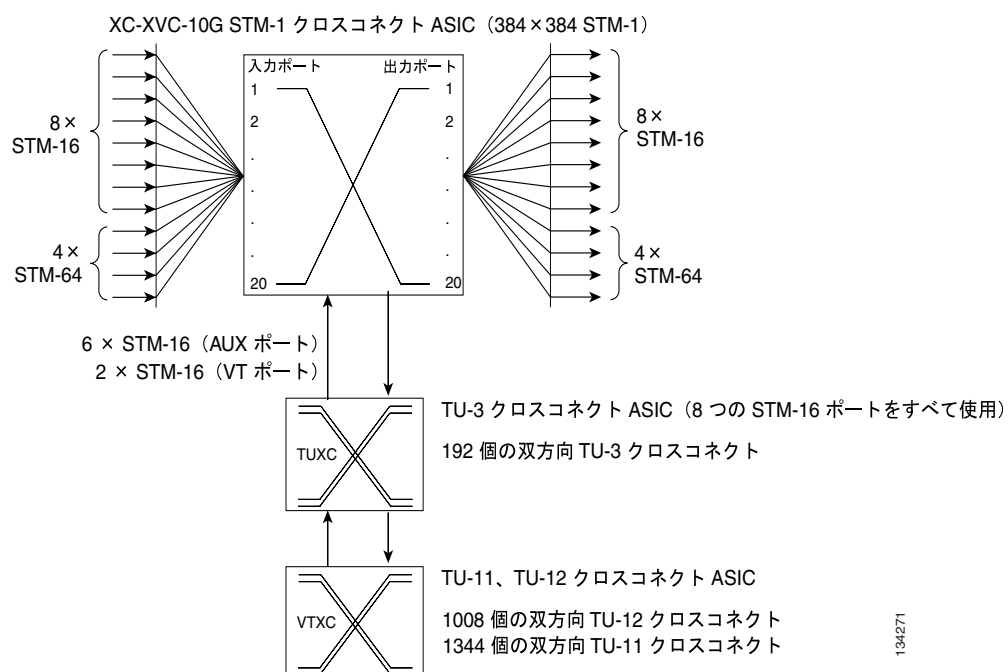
XC-XVC-10G STM-1 クロスコネクト ASIC（384 × 384 STM-1）

入力ポート
出力ポート
1
2
.
.
.
.
20
1
2
.
.
.
.
20

8 × STM-16

4 × STM-64

8 × STM-16

4 × STM-64

6 × STM-16（AUX ポート）
2 × STM-16（VT ポート）

TUXC

TU-3 クロスコネクト ASIC（8 つの STM-16 ポートをすべて使用）

192 個の双方向 TU-3 クロスコネクト

VTXC

TU-11、TU-12 クロスコネクト ASIC

1008 個の双方向 TU-12 クロスコネクト
1344 個の双方向 TU-11 クロスコネクト

134271